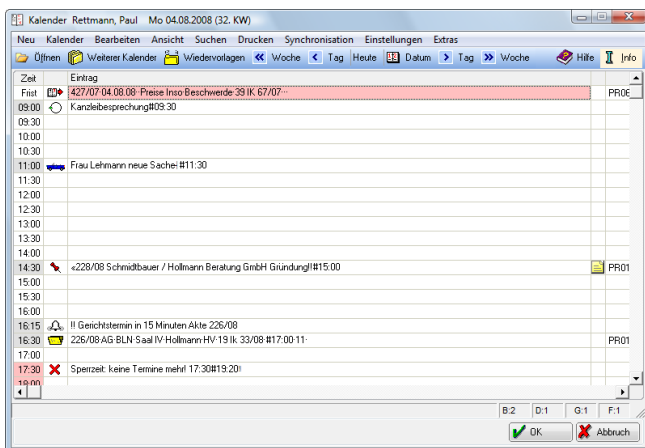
Kalender Rettmann, Paul Mo 04.08.2008 (32. KW)

Neu Kalender Bearbeiten Ansicht Suchen Drucken Synchronisation Einstellungen Extras

Öffnen Weiterer Kalender Wiedervorlagen « Woche < Tag Heute Datum > Tag » Woche Hilfe Info

| Zeit | Eintrag | |
|---|---|---|
| Frist | 427/07·04.08.08··Preise Inso·Beschwerde 39 IK 67/07··· | PR0E |
| 09:00 | Kanzleibesprechung#09:30 | |
| 09:30 | | |
| 10:00 | | |
| 10:30 | | |
| 11:00 | Frau Lehmann neue Sache·#11:30 | |
| 11:30 | | |
| 12:00 | | |
| 12:30 | | |
| 13:00 | | |
| 13:30 | | |
| 14:00 | | |
| 14:30 | «228/08 Schmidtbauer / Hollmann Beratung GmbH Gründung!!#15:00 | PR01 |
| 15:00 | | |
| 15:30 | | |
| 16:00 | | |
| 16:15 | !! Gerichtstermin in 15 Minuten Akte 226/08 | |
| 16:30 | 226/08·AG·BLN·Saal IV·Hollmann·HV·19 Ik 33/08·#17:00·11· | PR01 |
| 17:00 | | |
| 17:30 | Sperrzeit: keine Termine mehr! 17:30#19:20! | |
| 19:00 | | |

B:2 D:1 G:1 F:1

OK Abbruch